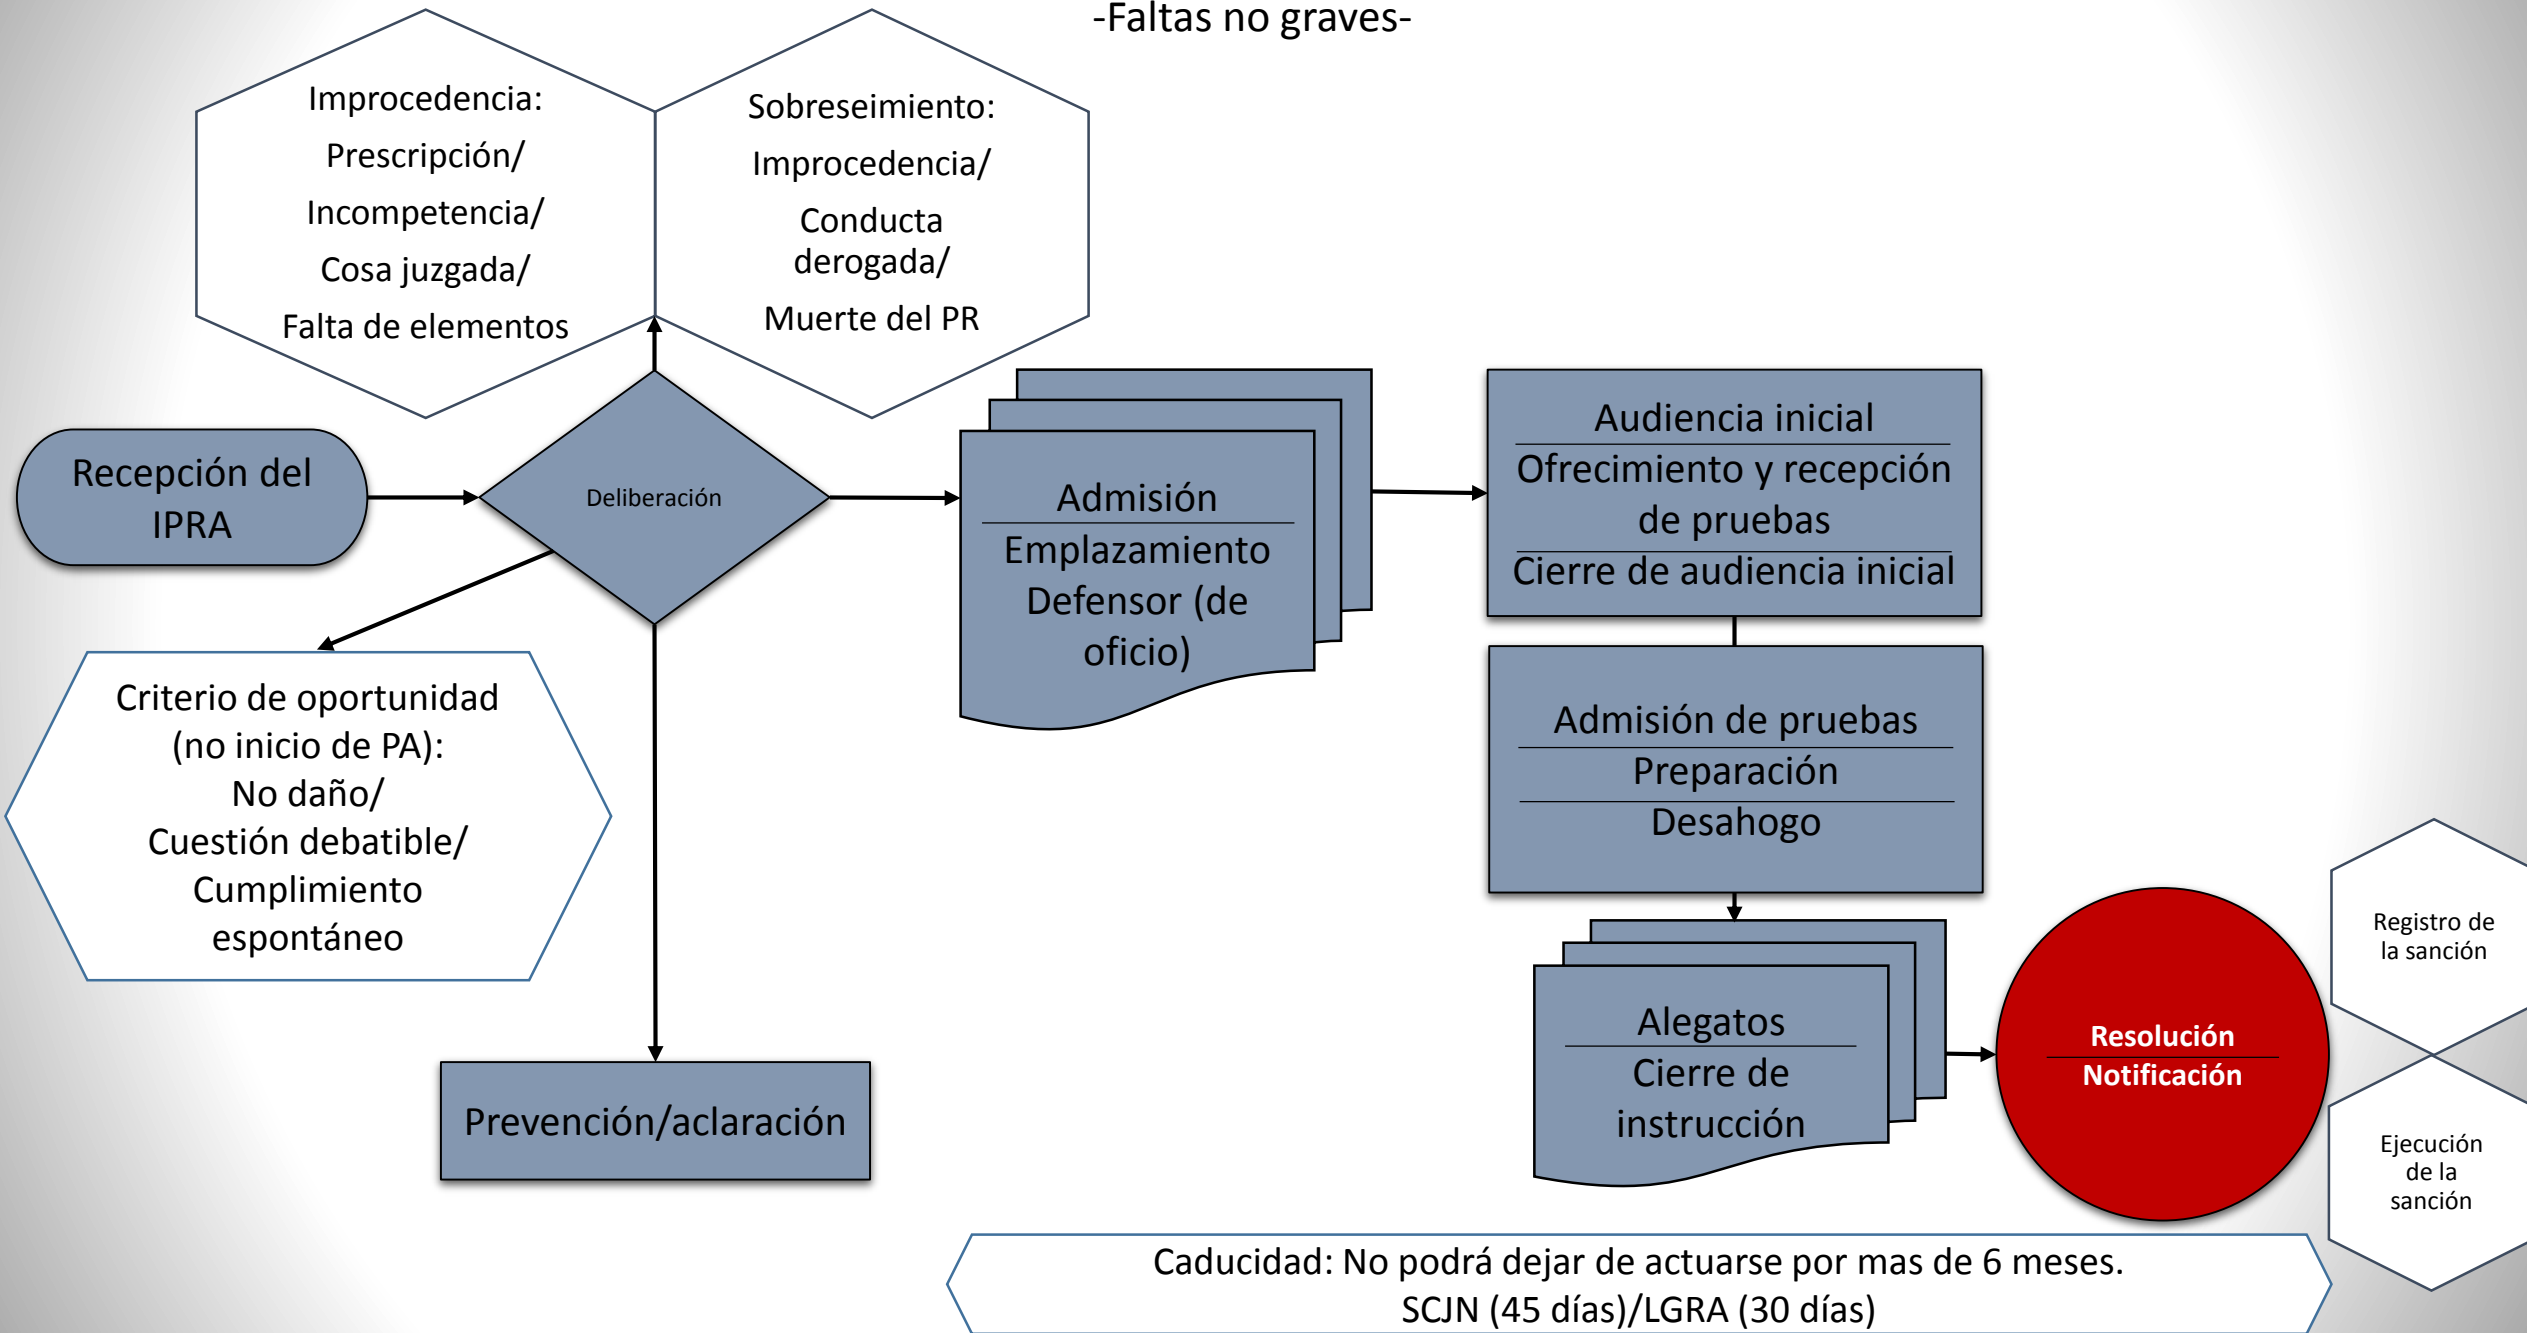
-Faltas no graves-

Improcedencia:
Prescripción/
Incompetencia/
Cosa juzgada/
Falta de elementos

Sobreseimiento:
Improcedencia/
Conducta derogada/
Muerte del PR

Recepción del IPRA

Deliberación

Admisión
Emplazamiento
Defensor (de oficio)

Audiencia inicial
Ofrecimiento y recepción de pruebas
Cierre de audiencia inicial

Criterio de oportunidad (no inicio de PA):
No daño/
Cuestión debatible/
Cumplimiento espontáneo

Admisión de pruebas
Preparación
Desahogo

Alegatos
Cierre de instrucción

Resolución
Notificación

Registro de la sanción

Ejecución de la sanción

Prevención/aclaración

Caducidad: No podrá dejar de actuarse por mas de 6 meses.
SCJN (45 días)/LGRA (30 días)